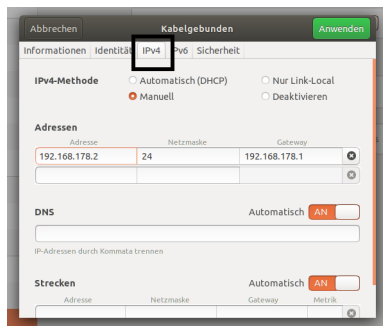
Abbrechen

Kabelgebunden

Anwenden

Informationen

Identitä

IPv4

Pv6

Sicherheit

IPv4-Methode

Automatisch (DHCP)

Nur Link-Local

Manuell

Deaktivieren

Adressen

| Adresse | Netzmaske | Gateway |
|---|---|---|
| 192.168.178.2 | 24 | 192.168.178.1 |
| | | |

DNS

Automatisch

AN

IP-Adressen durch Kommata trennen

Strecken

Automatisch

AN

| Adresse | Netzmaske | Gateway | Metrik |
|---|---|---|---|